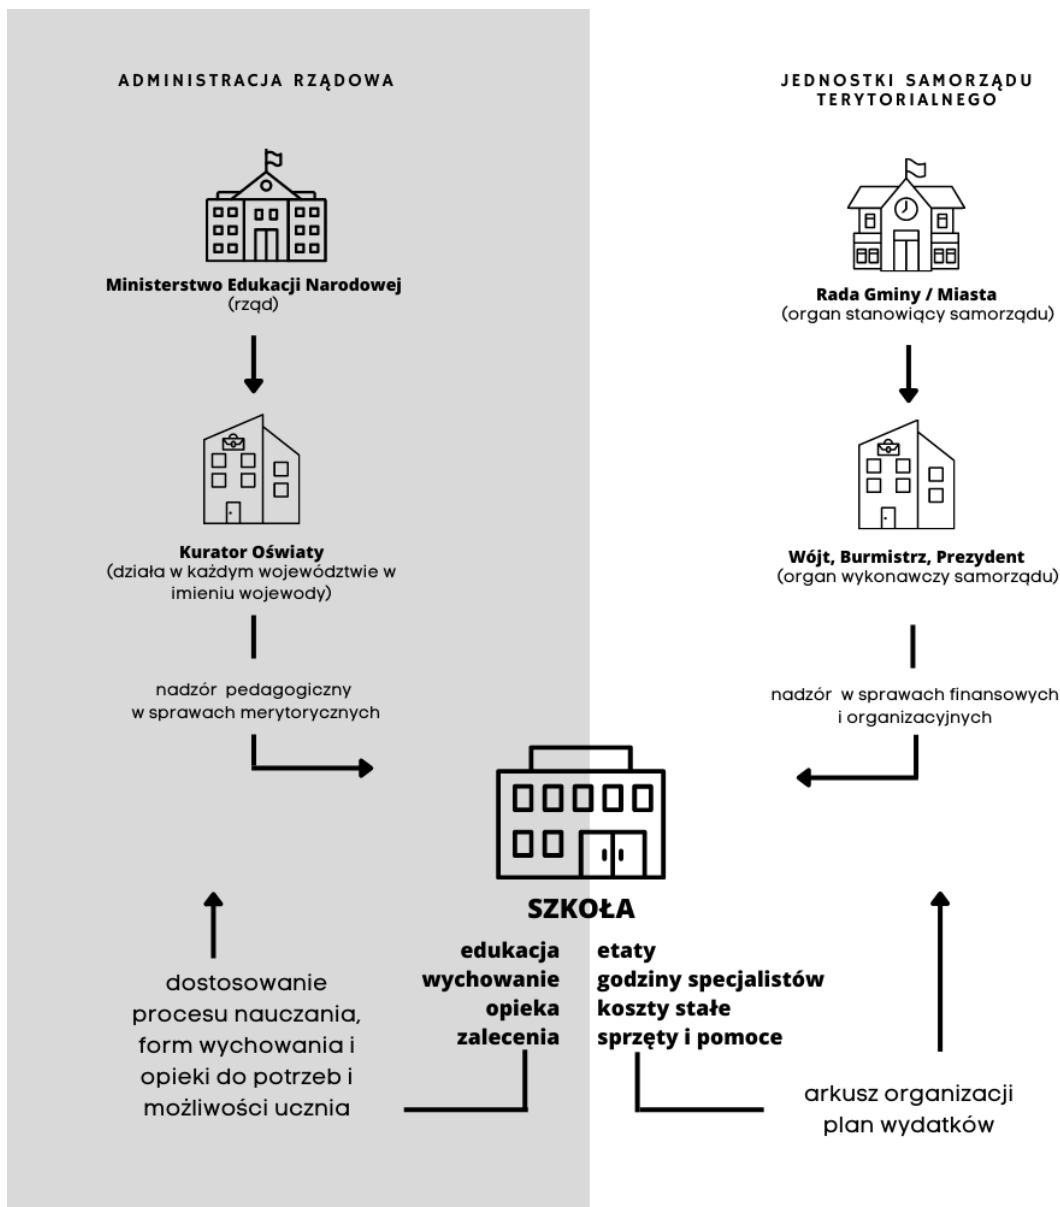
ADMINISTRACJA RZĄDOWA

Ministerstwo Edukacji Narodowej
(rząd)

Kurator Oświaty
(działa w każdym województwie w imieniu wojewody)

nadzór pedagogiczny
w sprawach merytorycznych

JEDNOSTKI SAMORZĄDU TERYTORIALNEGO

Rada Gminy / Miasta
(organ stanowiący samorządu)

Wójt, Burmistrz, Prezydent
(organ wykonawczy samorządu)

nadzór w sprawach finansowych
i organizacyjnych

SZKOŁA

edukacja
wychowanie
opieka
zalecenia

etaty
godziny specjalistów
koszty stałe
sprzęty i pomoce

dostosowanie procesu nauczania, form wychowania i opieki do potrzeb i możliwości ucznia

arkusz organizacji
plan wydatków